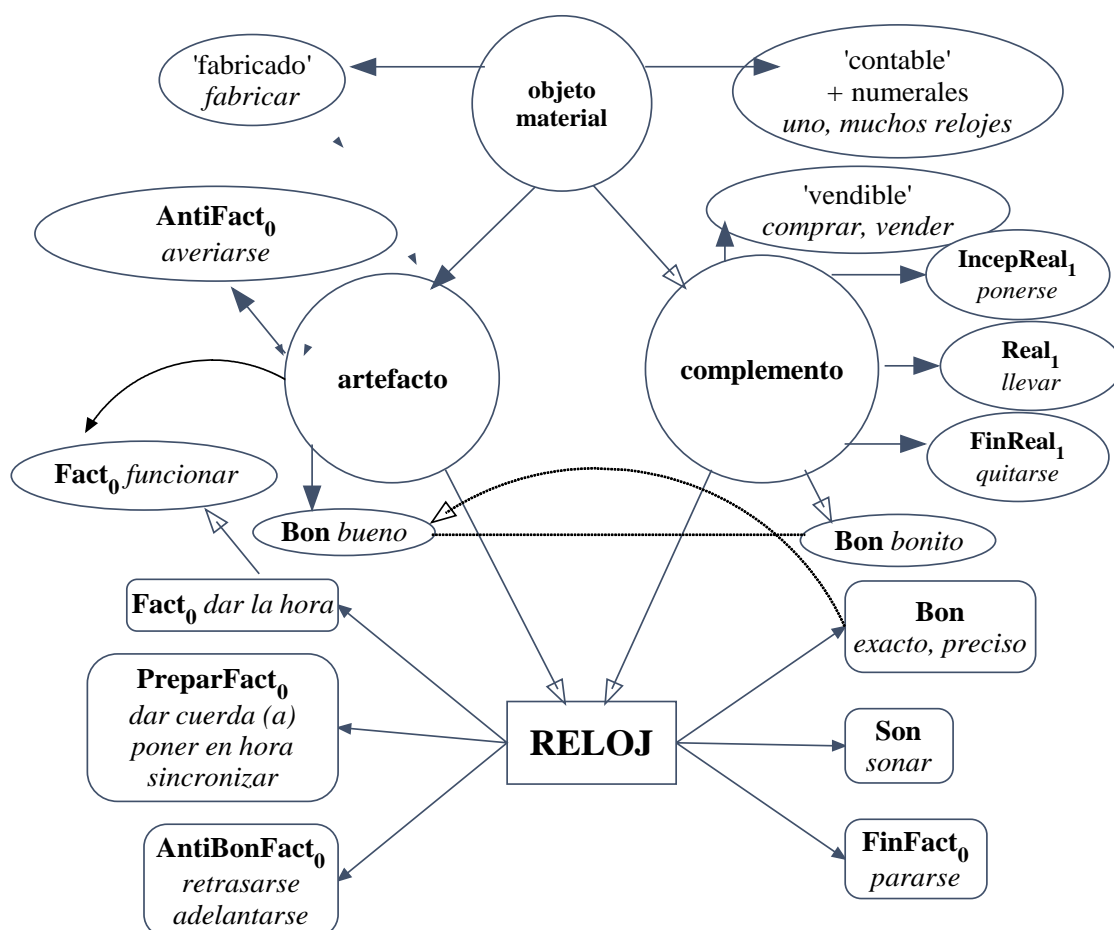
'fabricado'
*fabricar*

objeto material

'contable'
+ numerales
*uno, muchos relojes*

'vendible'
*comprar, vender*

$\textbf{AntiFact}_0$
*averiarse*

$\textbf{IncepReal}_1$
*ponerse*

artefacto

complemento

$\textbf{Real}_1$
*llevar*

$\textbf{FinReal}_1$
*quitarse*

$\textbf{Fact}_0$ *funcionar*

**Bon** *bueno*

**Bon** *bonito*

$\textbf{Fact}_0$ *dar la hora*

**Bon**
*exacto, preciso*

$\textbf{PreparFact}_0$
*dar cuerda (a)*
*poner en hora*
*sincronizar*

RELOJ

**Son**
*sonar*

$\textbf{AntiBonFact}_0$
*retrasarse*
*adelantarse*

$\textbf{FinFact}_0$
*pararse*